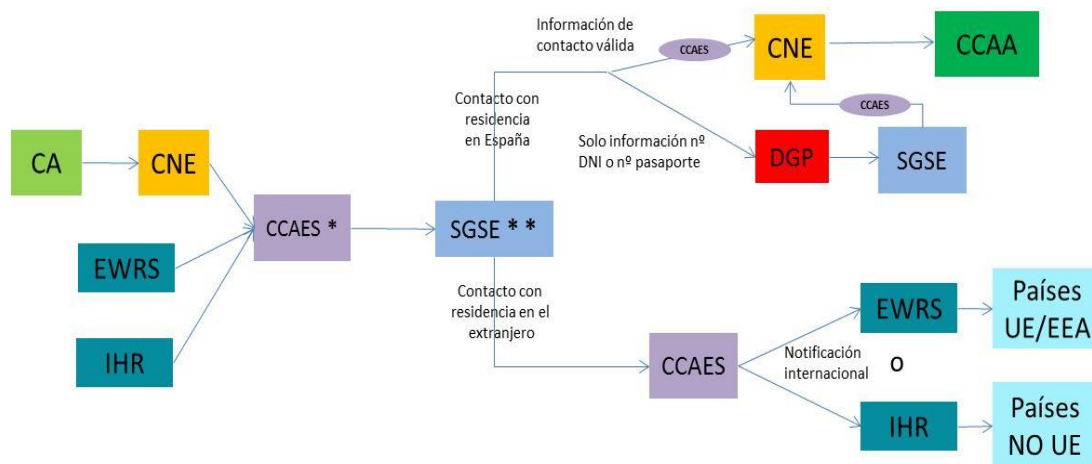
CA
CNE
EWRS
IHR
CCAES *
SGSE * *
Contacto con residencia en España
Información de contacto válida
CCAES
CNE
CCAA
CCAES
Solo información nº DNI o nº pasaporte
DGP
SGSE
Contacto con residencia en el extranjero
CCAES
Notificación internacional
EWRS
Países UE/EEA
O
IHR
Países NO UE